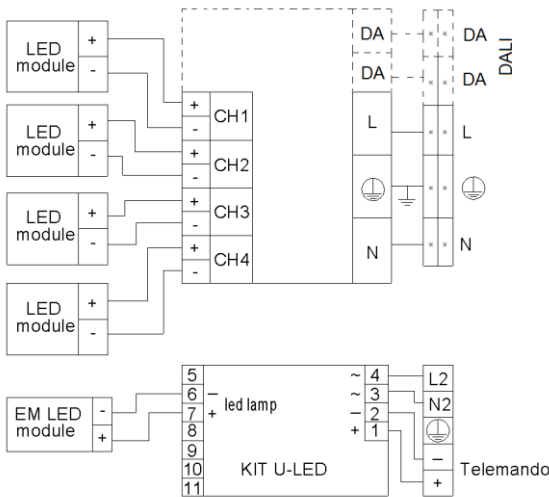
LED module
+
-
LED module
+
-
LED module
+
-
LED module
+
-
+
-
CH1
+
-
CH2
+
-
CH3
+
-
CH4
DA
DA
L
N
DA
DA
DALI
L
N
5
6
7
8
9
10
11
–
+
led lamp
KIT U-LED
~
~
–
+
4
3
2
1
L2
N2
–
+
Telemando
EM LED module
-
+